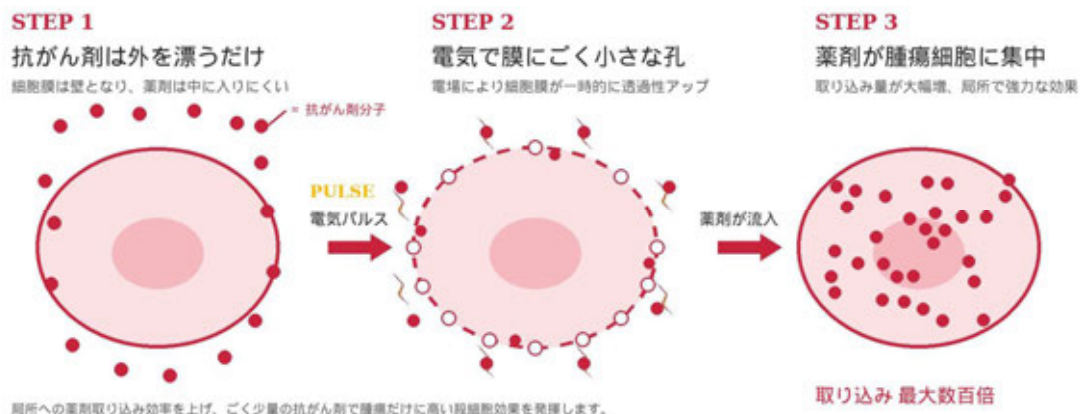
STEP 1
抗がん剤は外を漂うだけ
細胞膜は壁となり、薬剤は中に入りにくい

= 抗がん剤分子

STEP 2
電気で膜にごく小さな孔
電場により細胞膜が一時的に透過性アップ

PULSE
電気パルス

STEP 3
薬剤が腫瘍細胞に集中
取り込み量が大幅増、局所で強力な効果

薬剤が流入

局所への薬剤取り込み効率を上げ、ごく少量の抗がん剤で腫瘍だけに高い殺細胞効果を発揮します。

取り込み 最大数百倍